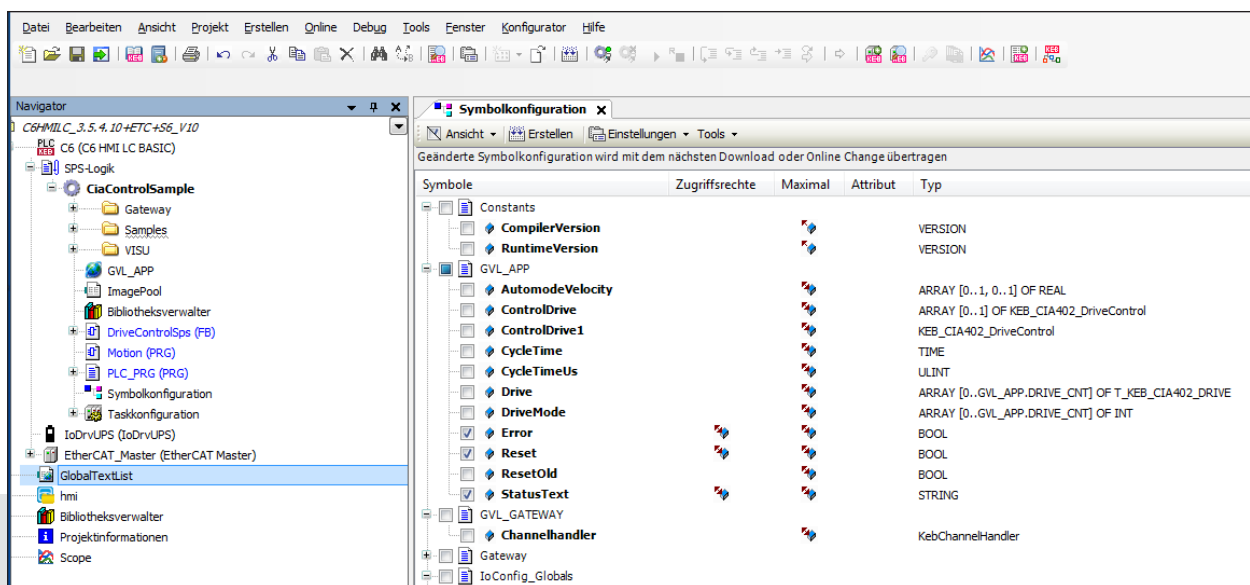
Datei Bearbeiten Ansicht Projekt Erstellen Online Debug Tools Fenster Konfigurator Hilfe

Navigator

C6HMILC_3.5.4.10+ETC+S6_V10
PLC KEB C6 (C6 HMI LC BASIC)
SPS-Logik
CiaControlSample
Gateway
Samples
VISU
GVL_APP
ImagePool
Bibliotheksverwalter
DriveControlSps (FB)
Motion (PRG)
PLC_PRG (PRG)
Symbolkonfiguration
Taskkonfiguration
IoDrvUPS (IoDrvUPS)
EtherCAT_Master (EtherCAT Master)
GlobalTextList
hmi
Bibliotheksverwalter
Projektinformationen
Scope

Symbolkonfiguration

Ansicht Erstellen Einstellungen Tools

Geänderte Symbolkonfiguration wird mit dem nächsten Download oder Online Change übertragen

| Symbole | Zugriffsrechte | Maximal | Attribut | Typ |
|---|---|---|---|---|
| Constants | | | | |
| CompilerVersion | | | | VERSION |
| RuntimeVersion | | | | VERSION |
| GVL_APP | | | | |
| AutomodeVelocity | | | | ARRAY [0..1, 0..1] OF REAL |
| ControlDrive | | | | ARRAY [0..1] OF KEB_CIA402_DriveControl |
| ControlDrive1 | | | | KEB_CIA402_DriveControl |
| CycleTime | | | | TIME |
| CycleTimeUs | | | | ULINT |
| Drive | | | | ARRAY [0..GVL_APP.DRIVE_CNT] OF T_KEB_CIA402_DRIVE |
| DriveMode | | | | ARRAY [0..GVL_APP.DRIVE_CNT] OF INT |
| Error | | | | BOOL |
| Reset | | | | BOOL |
| ResetOld | | | | BOOL |
| StatusText | | | | STRING |
| GVL_GATEWAY | | | | |
| Channelhandler | | | | KebChannelHandler |
| Gateway | | | | |
| IoConfig_Globals | | | | |